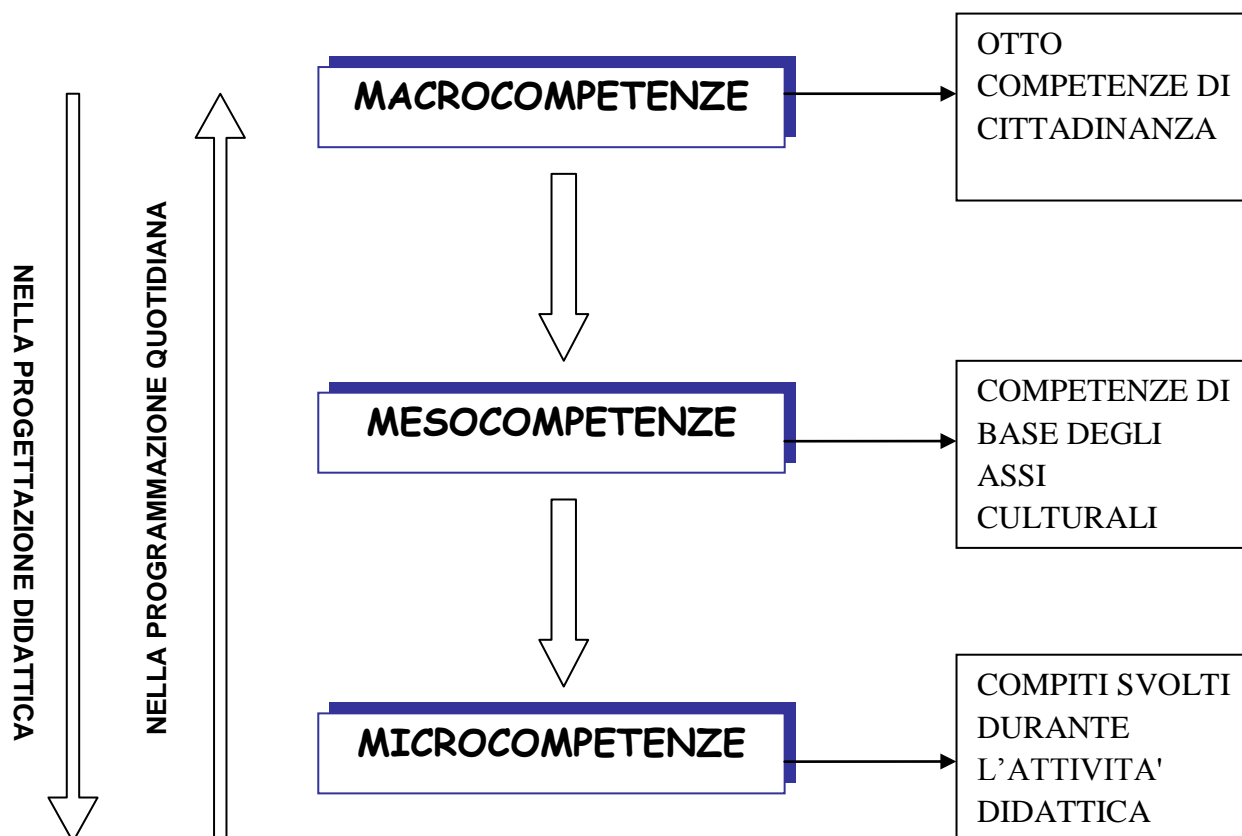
NELLA PROGETTAZIONE DIDATTICA

NELLA PROGRAMMAZIONE QUOTIDIANA

MACROCOMPETENZE

OTTO COMPETENZE DI CITTADINANZA

MESOCOMPETENZE

COMPETENZE DI BASE DEGLI ASSI CULTURALI

MICROCOMPETENZE

COMPITI SVOLTI DURANTE L'ATTIVITA' DIDATTICA